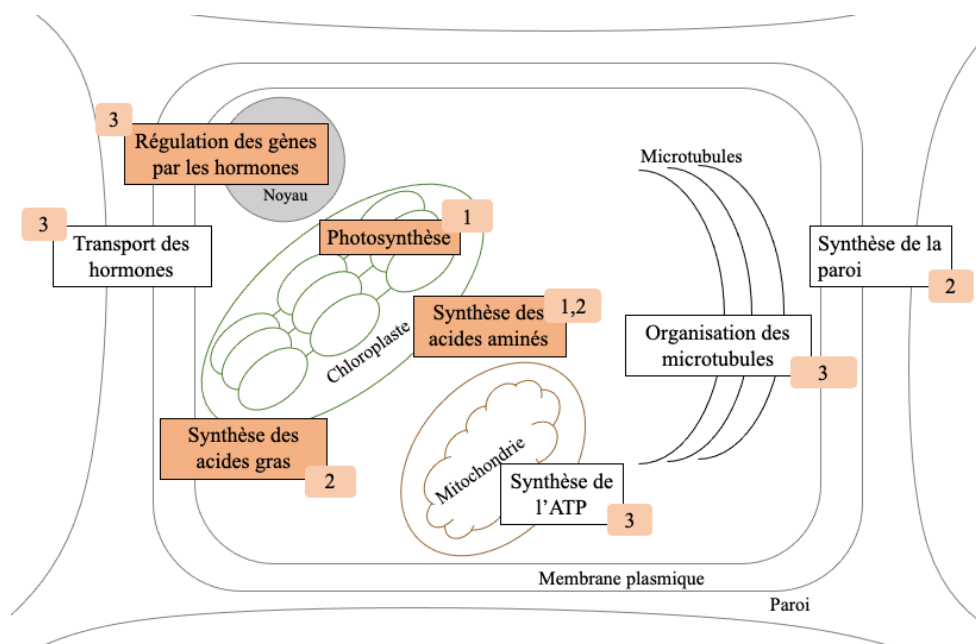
3
Régulation des gènes par les hormones

Noyau

3
Transport des hormones

Photosynthèse
1

Chloroplaste

Synthèse des acides aminés
1,2

Microtubules

Synthèse de la paroi
2

Organisation des microtubules
3

Synthèse des acides gras
2

Mitochondrie

Synthèse de l'ATP
3

Membrane plasmique

Paroi